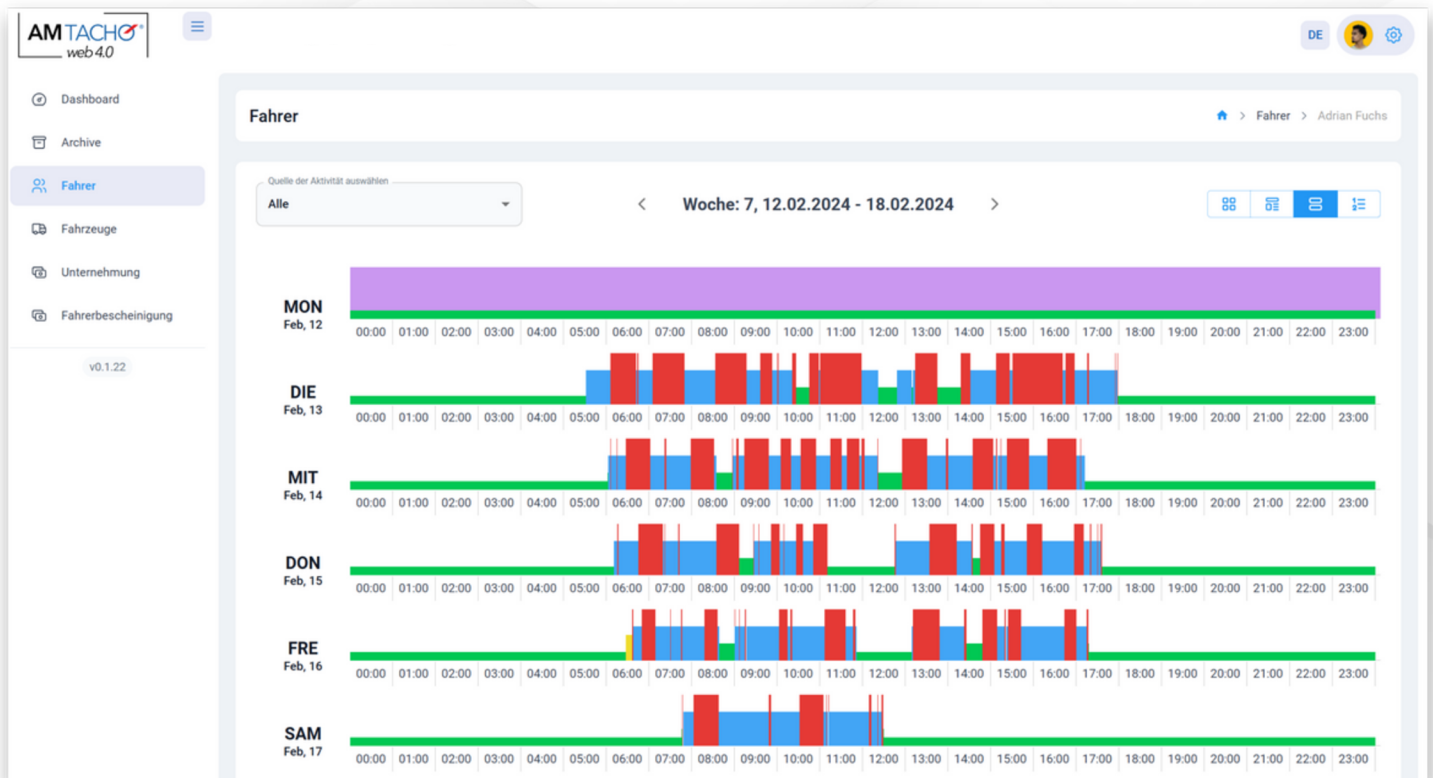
AM TACHO web 4.0

DE

Dashboard
Archive
Fahrer
Fahrzeuge
Unternehmung
Fahrerbescheinigung

v0.1.22

Fahrer

Fahrer > Adrian Fuchs

Quelle der Aktivität auswählen
Alle

Woche: 7, 12.02.2024 - 18.02.2024

MON
Feb, 12
00:00 01:00 02:00 03:00 04:00 05:00 06:00 07:00 08:00 09:00 10:00 11:00 12:00 13:00 14:00 15:00 16:00 17:00 18:00 19:00 20:00 21:00 22:00 23:00

DIE
Feb, 13
00:00 01:00 02:00 03:00 04:00 05:00 06:00 07:00 08:00 09:00 10:00 11:00 12:00 13:00 14:00 15:00 16:00 17:00 18:00 19:00 20:00 21:00 22:00 23:00

MIT
Feb, 14
00:00 01:00 02:00 03:00 04:00 05:00 06:00 07:00 08:00 09:00 10:00 11:00 12:00 13:00 14:00 15:00 16:00 17:00 18:00 19:00 20:00 21:00 22:00 23:00

DON
Feb, 15
00:00 01:00 02:00 03:00 04:00 05:00 06:00 07:00 08:00 09:00 10:00 11:00 12:00 13:00 14:00 15:00 16:00 17:00 18:00 19:00 20:00 21:00 22:00 23:00

FRE
Feb, 16
00:00 01:00 02:00 03:00 04:00 05:00 06:00 07:00 08:00 09:00 10:00 11:00 12:00 13:00 14:00 15:00 16:00 17:00 18:00 19:00 20:00 21:00 22:00 23:00

SAM
Feb, 17
00:00 01:00 02:00 03:00 04:00 05:00 06:00 07:00 08:00 09:00 10:00 11:00 12:00 13:00 14:00 15:00 16:00 17:00 18:00 19:00 20:00 21:00 22:00 23:00